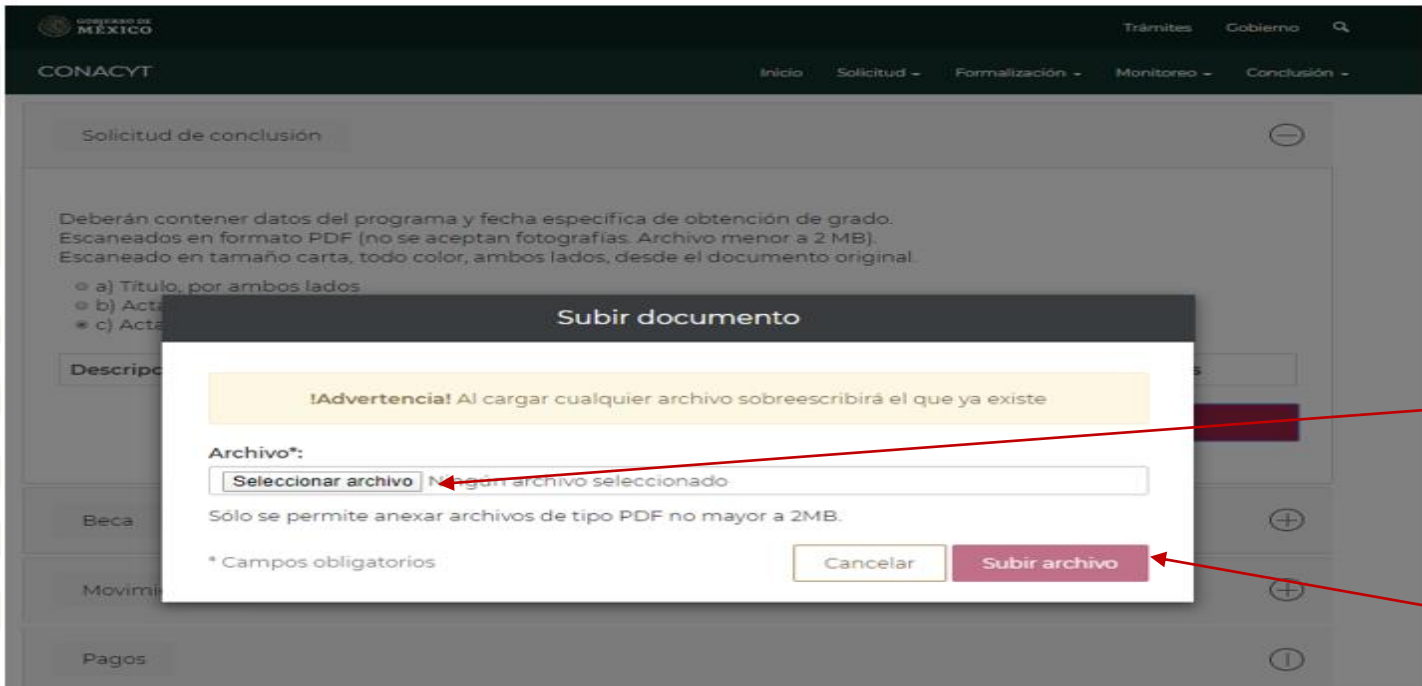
GOBIERNO DE MÉXICO

Trámites Gobierno

CONACYT

Inicio Solicitud - Formalización - Monitoreo - Conclusión -

Solicitud de conclusión

Deberán contener datos del programa y fecha específica de obtención de grado. Escaneados en formato PDF (no se aceptan fotografías. Archivo menor a 2 MB). Escaneado en tamaño carta, todo color, ambos lados, desde el documento original.

a) Título, por ambos lados
b) Acta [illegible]
c) Acta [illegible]

Descripc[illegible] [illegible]s

Subir documento

!Advertencia! Al cargar cualquier archivo sobreescribirá el que ya existe

Archivo*:

Seleccionar archivo N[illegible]gún archivo seleccionado

Sólo se permite anexar archivos de tipo PDF no mayor a 2MB.

* Campos obligatorios

Cancelar Subir archivo

Beca

Movimi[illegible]

Pagos